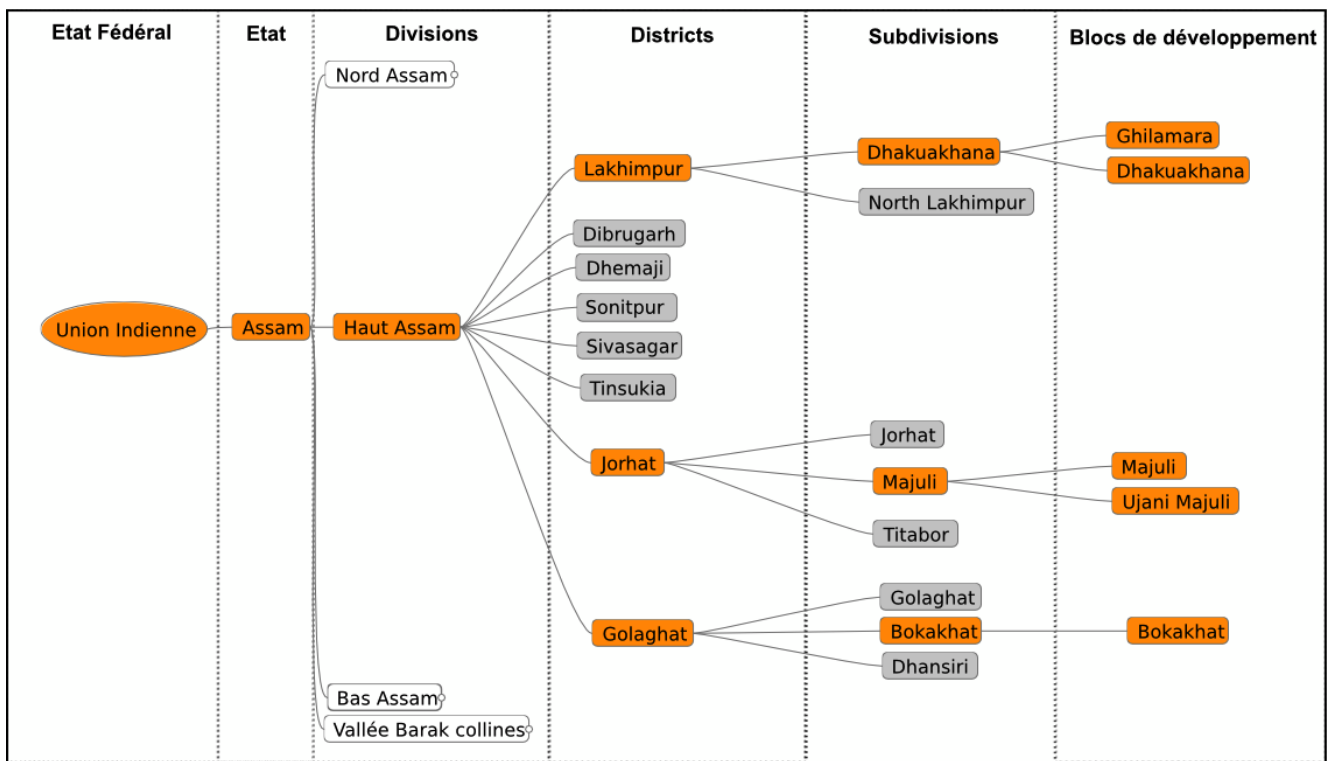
Etat Fédéral

Etat

Divisions

Districts

Subdivisions

Blocs de développement

Union Indienne

Assam

Nord Assam

Haut Assam

Bas Assam

Vallée Barak collines

Lakhimpur

Dibrugarh

Dhemaji

Sonitpur

Sivasagar

Tinsukia

Jorhat

Golaghat

Dhakuakhana

North Lakhimpur

Jorhat

Majuli

Titabor

Golaghat

Bokakhat

Dhansiri

Ghilamara

Dhakuakhana

Majuli

Ujani Majuli

Bokakhat